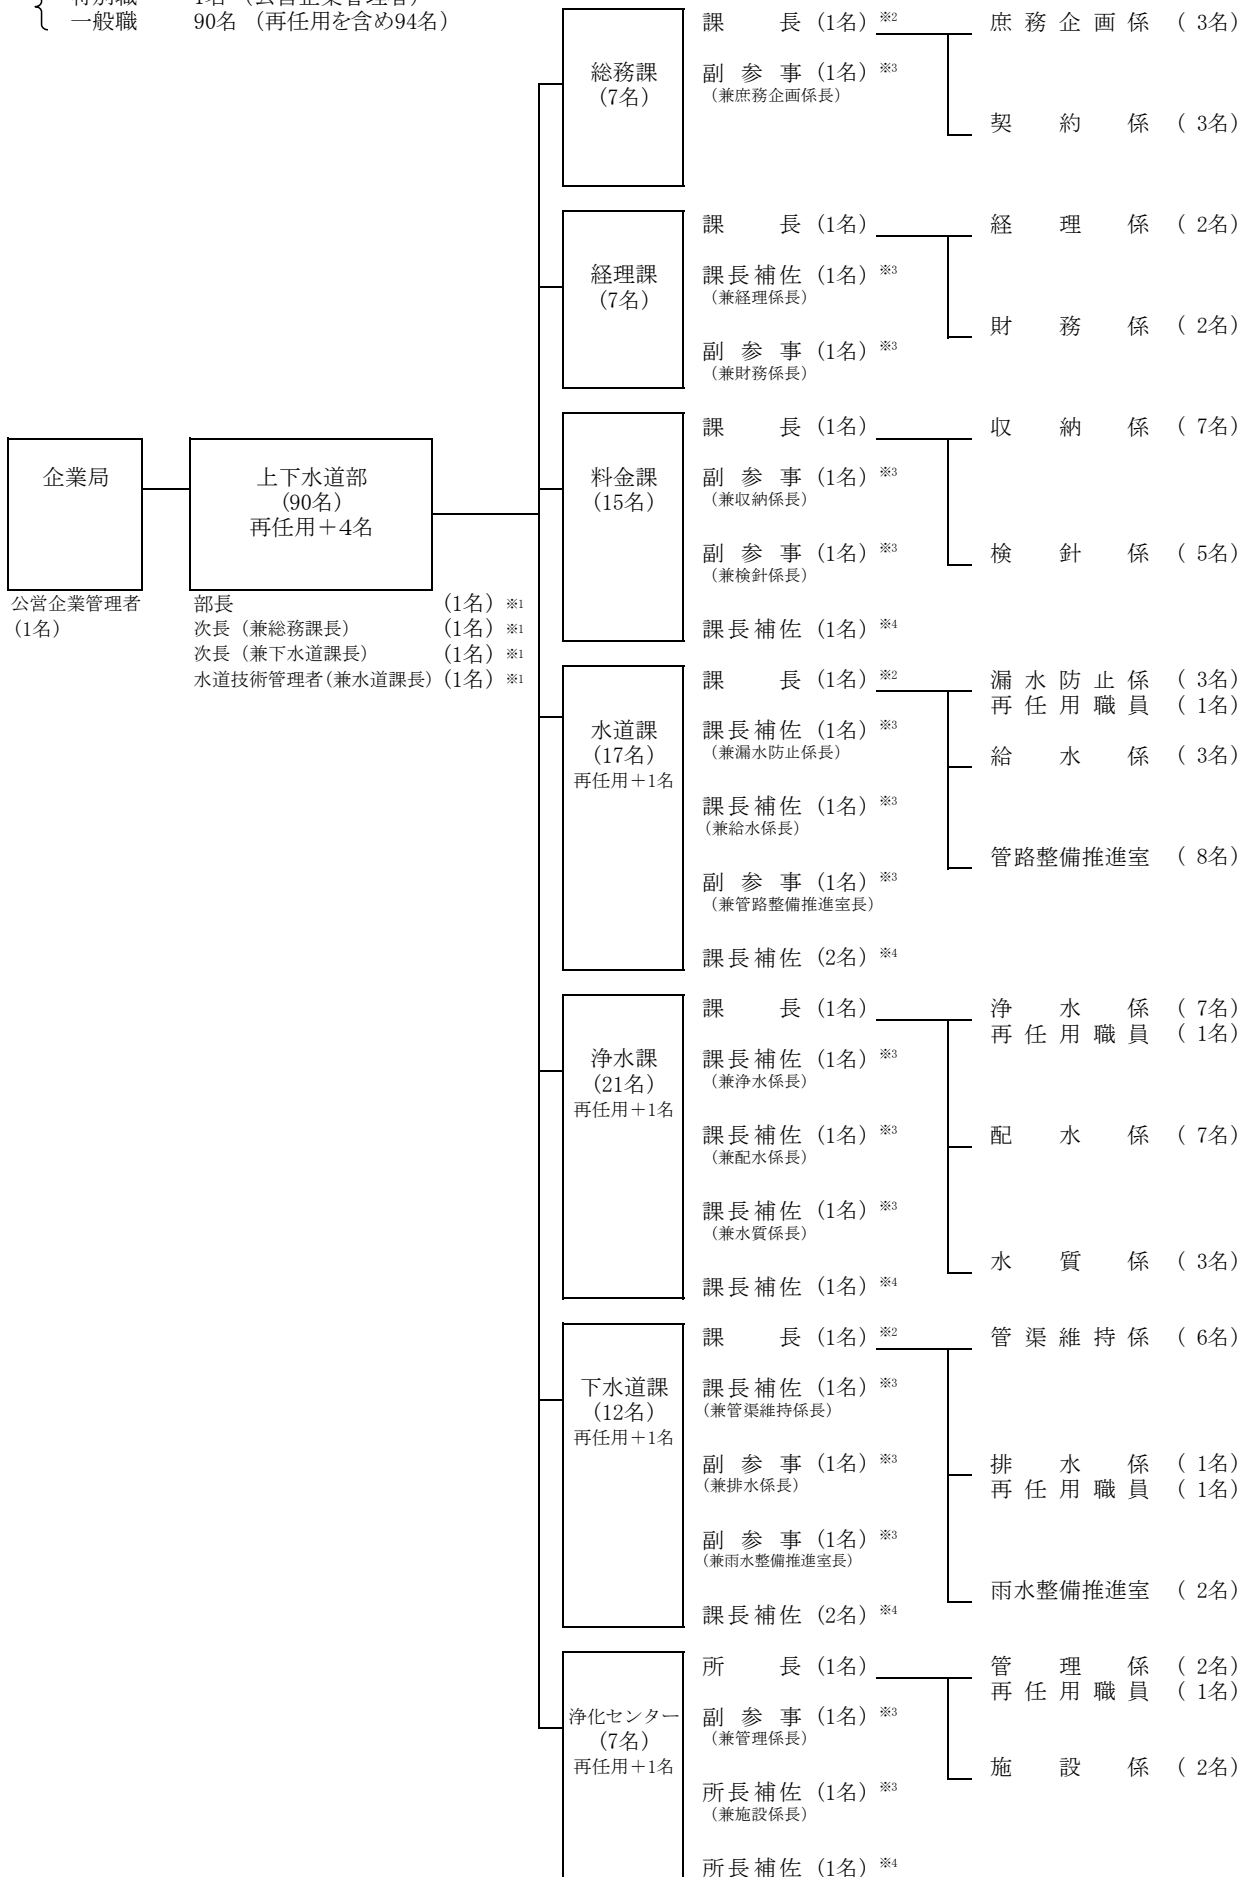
特別職 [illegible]名（公営企業管理者）
一般職 90名（再任用を含め94名）

企業局
公営企業管理者（1名）

上下水道部
(90名)
再任用＋4名

部長 （1名）※1
次長（兼総務課長） （1名）※1
次長（兼下水道課長） （1名）※1
水道技術管理者(兼水道課長) （1名）※1

総務課
(7名)
課　長（1名）※2
副参事（1名）※3
（兼庶務企画係長）
庶務企画係（3名）
契約係（3名）

経理課
(7名)
課　長（1名）
課長補佐（1名）※3
（兼経理係長）
副参事（1名）※3
（兼財務係長）
経理係（2名）
財務係（2名）

料金課
(15名)
課　長（1名）
副参事（1名）※3
（兼収納係長）
副参事（1名）※3
（兼検針係長）
課長補佐（1名）※4
収納係（7名）
検針係（5名）

水道課
(17名)
再任用＋1名
課　長（1名）※2
課長補佐（1名）※3
（兼漏水防止係長）
課長補佐（1名）※3
（兼給水係長）
副参事（1名）※3
（兼管路整備推進室長）
課長補佐（2名）※4
漏水防止係（3名）
再任用職員（1名）
給水係（3名）
管路整備推進室（8名）

浄水課
(21名)
再任用＋1名
課　長（1名）
課長補佐（1名）※3
（兼浄水係長）
課長補佐（1名）※3
（兼配水係長）
課長補佐（1名）※3
（兼水質係長）
課長補佐（1名）※4
浄水係（7名）
再任用職員（1名）
配水係（7名）
水質係（3名）

下水道課
(12名)
再任用＋1名
課　長（1名）※2
課長補佐（1名）※3
（兼管渠維持係長）
副参事（1名）※3
（兼排水係長）
副参事（1名）※3
（兼雨水整備推進室長）
課長補佐（2名）※4
管渠維持係（6名）
排水係（1名）
再任用職員（1名）
雨水整備推進室（2名）

浄化センター
(7名)
再任用＋1名
所　長（1名）
副参事（1名）※3
（兼管理係長）
所長補佐（1名）※3
（兼施設係長）
所長補佐（1名）※4
管理係（2名）
再任用職員（1名）
施設係（2名）